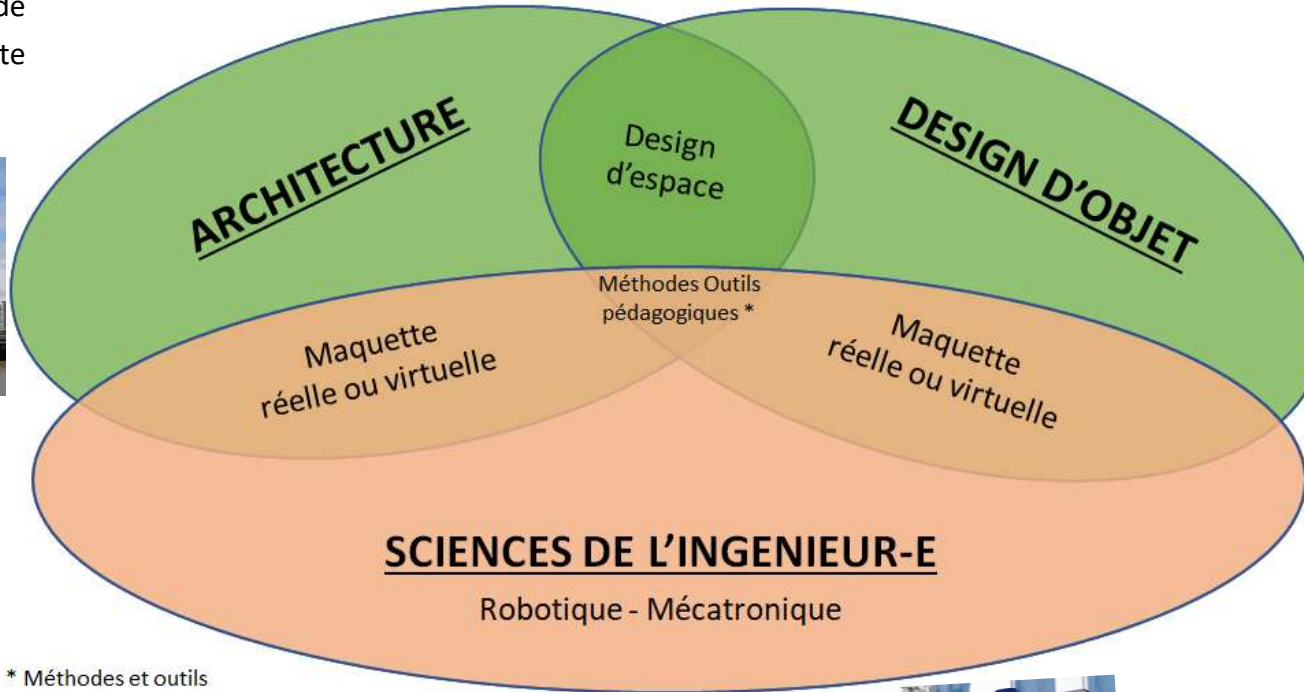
de
te

ARCHITECTURE

Design d'espace

DESIGN D'OBJET

Méthodes Outils pédagogiques *

Maquette réelle ou virtuelle

Maquette réelle ou virtuelle

SCIENCES DE L'INGENIEUR-E

Robotique - Mécatronique

* Méthodes et outils